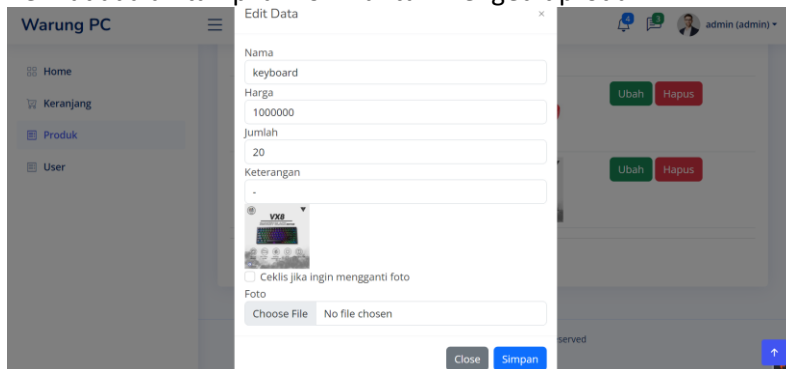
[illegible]

Warung PC

Home
Keranjang
Produk
User

admin (admin)

Edit Data
×

Nama
keyboard
Harga
1000000
Jumlah
20
Keterangan
-

VX8

Ceklis jika ingin mengganti foto
Foto
Choose File No file chosen

Close
Simpan

Ubah
Hapus
Ubah
Hapus

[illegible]served